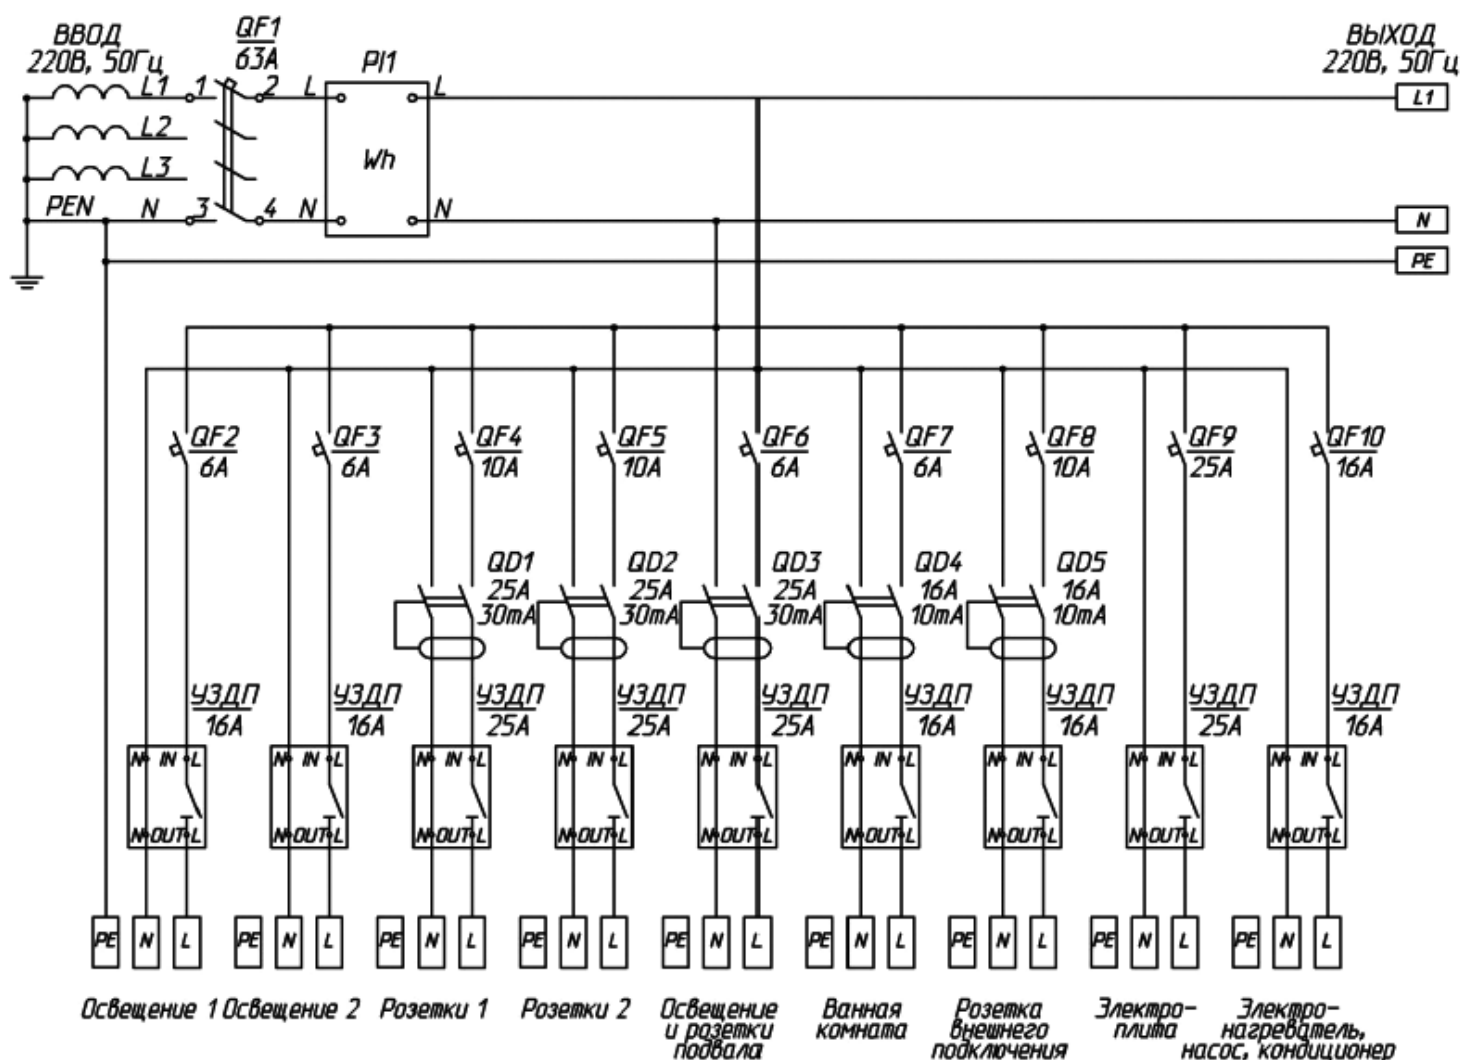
ВВОД
220В, 50Гц

QF1
63А

PI1

ВЫХОД
220В, 50Гц

L1
L2
L3
PEN
N
1
2
3
4
L
N
Wh
L
N

L1
N
PE

QF2
6А
QF3
6А
QF4
10А
QF5
10А
QF6
6А
QF7
6А
QF8
10А
QF9
25А
QF10
16А

QD1
25А
30mA
QD2
25А
30mA
QD3
25А
30mA
QD4
16А
10mA
QD5
16А
10mA

УЗДП
16А
УЗДП
16А
УЗДП
25А
УЗДП
25А
УЗДП
25А
УЗДП
16А
УЗДП
16А
УЗДП
25А
УЗДП
16А

N IN L
N OUT L
N IN L
N OUT L
N IN L
N OUT L
N IN L
N OUT L
N IN L
N OUT L
N IN L
N OUT L
N IN L
N OUT L
N IN L
N OUT L
N IN L
N OUT L

PE N L
PE N L
PE N L
PE N L
PE N L
PE N L
PE N L
PE N L
PE N L

Освещение 1 Освещение 2 Розетки 1 Розетки 2 Освещение и розетки подвала Ванная комната Розетка Внешнего подключения Электро-плита Электро-нагреватель, насос, кондиционер